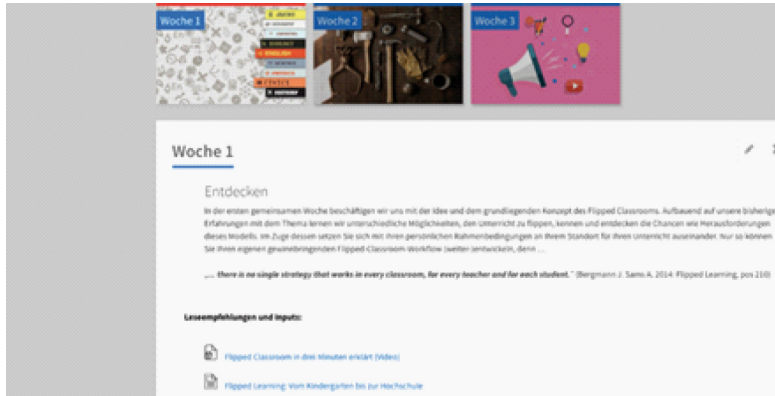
Woche 1

Woche 2

Woche 3

Woche 1

Entdecken

In der ersten gemeinsamen Woche beschäftigen wir uns mit der Idee und dem grundliegenden Konzept des Flipped Classrooms. Aufbauend auf unsere bisherige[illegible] Erfahrungen mit dem Thema lernen wir unterschiedliche Möglichkeiten, den Unterricht zu flippen, kennen und entdecken die Chancen wie Herausforderungen dieses Modells. Im Zuge dessen setzen Sie sich mit ihren persönlichen Rahmenbedingungen an ihrem Standort für ihren Unterricht auseinander. Nur so können Sie ihren eigenen gewinnbringenden Flipped-Classroom-Workflow (weiter)entwickeln, denn ...

„... there is no single strategy that works in every classroom, for every teacher and for each student." (Bergmann J. Sams A. 2014: Flipped Learning, pos 210)

Leseempfehlungen und Inputs:

Flipped Classroom in drei Minuten erklärt (Video)

Flipped Learning: Vom Kindergarten bis zur Hochschule